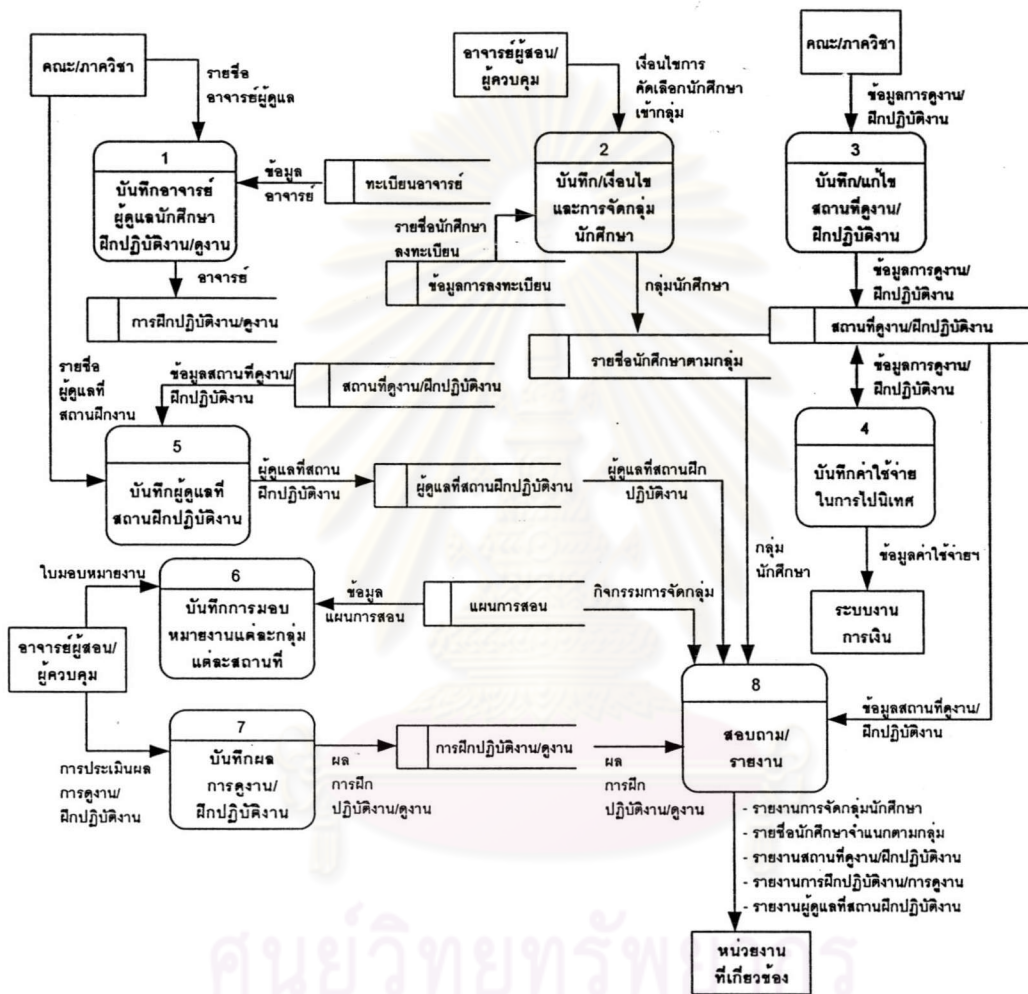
คณะ/ภาควิชา

รายชื่ออาจารย์ผู้ดูแล

1
บันทึกอาจารย์ผู้ดูแลนักศึกษาฝึกปฏิบัติงาน/ดูงาน

ข้อมูลอาจารย์

ทะเบียนอาจารย์

อาจารย์

การฝึกปฏิบัติงาน/ดูงาน

อาจารย์ผู้สอน/ผู้ควบคุม

เงื่อนไขการคัดเลือกนักศึกษาเข้ากลุ่ม

2
บันทึก/เงื่อนไขและการจัดกลุ่มนักศึกษา

รายชื่อนักศึกษาลงทะเบียน

ข้อมูลการลงทะเบียน

กลุ่มนักศึกษา

รายชื่อนักศึกษาตามกลุ่ม

คณะ/ภาควิชา

ข้อมูลการดูงาน/ฝึกปฏิบัติงาน

3
บันทึก/แก้ไขสถานที่ดูงาน/ฝึกปฏิบัติงาน

ข้อมูลการดูงาน/ฝึกปฏิบัติงาน

สถานที่ดูงาน/ฝึกปฏิบัติงาน

ข้อมูลการดูงาน/ฝึกปฏิบัติงาน

4
บันทึกค่าใช้จ่ายในการไปนิเทศ

ข้อมูลค่าใช้จ่ายฯ

ระบบงานการเงิน

รายชื่อผู้ดูแลที่สถานฝึกงาน

ข้อมูลสถานที่ดูงาน/ฝึกปฏิบัติงาน

สถานที่ดูงาน/ฝึกปฏิบัติงาน

5
บันทึกผู้ดูแลที่สถานฝึกปฏิบัติงาน

ผู้ดูแลที่สถานฝึกปฏิบัติงาน

ผู้ดูแลที่สถานฝึกปฏิบัติงาน

ผู้ดูแลที่สถานฝึกปฏิบัติงาน

กลุ่มนักศึกษา

ใบมอบหมายงาน

6
บันทึกการมอบหมายงานแต่ละกลุ่มแต่ละสถานที่

ข้อมูลแผนการสอน

แผนการสอน

กิจกรรมการจัดกลุ่ม

อาจารย์ผู้สอน/ผู้ควบคุม

7
บันทึกผลการดูงาน/ฝึกปฏิบัติงาน

การประเมินผลการดูงาน/ฝึกปฏิบัติงาน

ผลการฝึกปฏิบัติงาน/ดูงาน

การฝึกปฏิบัติงาน/ดูงาน

ผลการฝึกปฏิบัติงาน/ดูงาน

8
สอบถาม/รายงาน

ข้อมูลสถานที่ดูงาน/ฝึกปฏิบัติงาน

- รายงานการจัดกลุ่มนักศึกษา
- รายชื่อนักศึกษาจำแนกตามกลุ่ม
- รายงานสถานที่ดูงาน/ฝึกปฏิบัติงาน
- รายงานการฝึกปฏิบัติงาน/การดูงาน
- รายงานผู้ดูแลที่สถานฝึกปฏิบัติงาน

หน่วยงานที่เกี่ยวข้อง

ศูนย์วิทยทรัพยากร